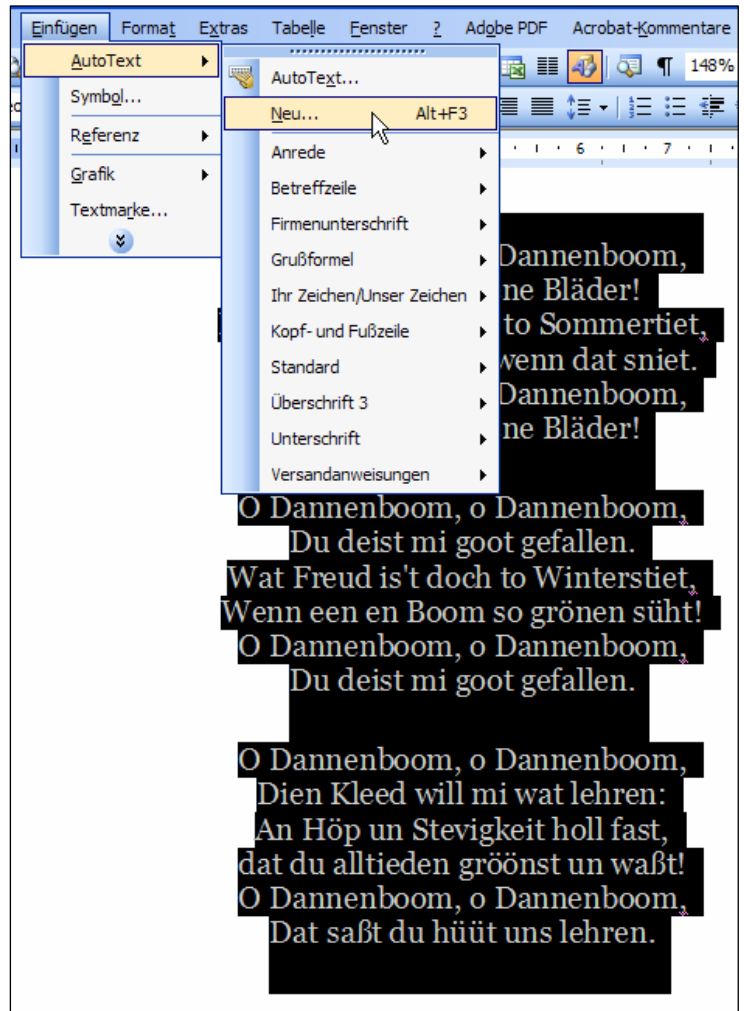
Einfügen Format Extras Tabelle Fenster ? Adobe PDF Acrobat-Kommentare

148%

AutoText
Symbol...
Referenz
Grafik
Textmarke...

AutoText...
Neu... Alt+F3
Anrede
Betreffzeile
Firmenunterschrift
Grußformel
Ihr Zeichen/Unser Zeichen
Kopf- und Fußzeile
Standard
Überschrift 3
Unterschrift
Versandanweisungen

Dannenboom,
ne Bläder!
to Sommertiet,
wenn dat sniet.
Dannenboom,
ne Bläder!

O Dannenboom, o Dannenboom,
Du deist mi goot gefallen.
Wat Freud is't doch to Winterstiet,
Wenn een en Boom so grönen süht!
O Dannenboom, o Dannenboom,
Du deist mi goot gefallen.

O Dannenboom, o Dannenboom,
Dien Kleed will mi wat lehren:
An Höp un Stevigkeit holl fast,
dat du alltieden gröönst un waßt!
O Dannenboom, o Dannenboom,
Dat saßt du hüüt uns lehren.